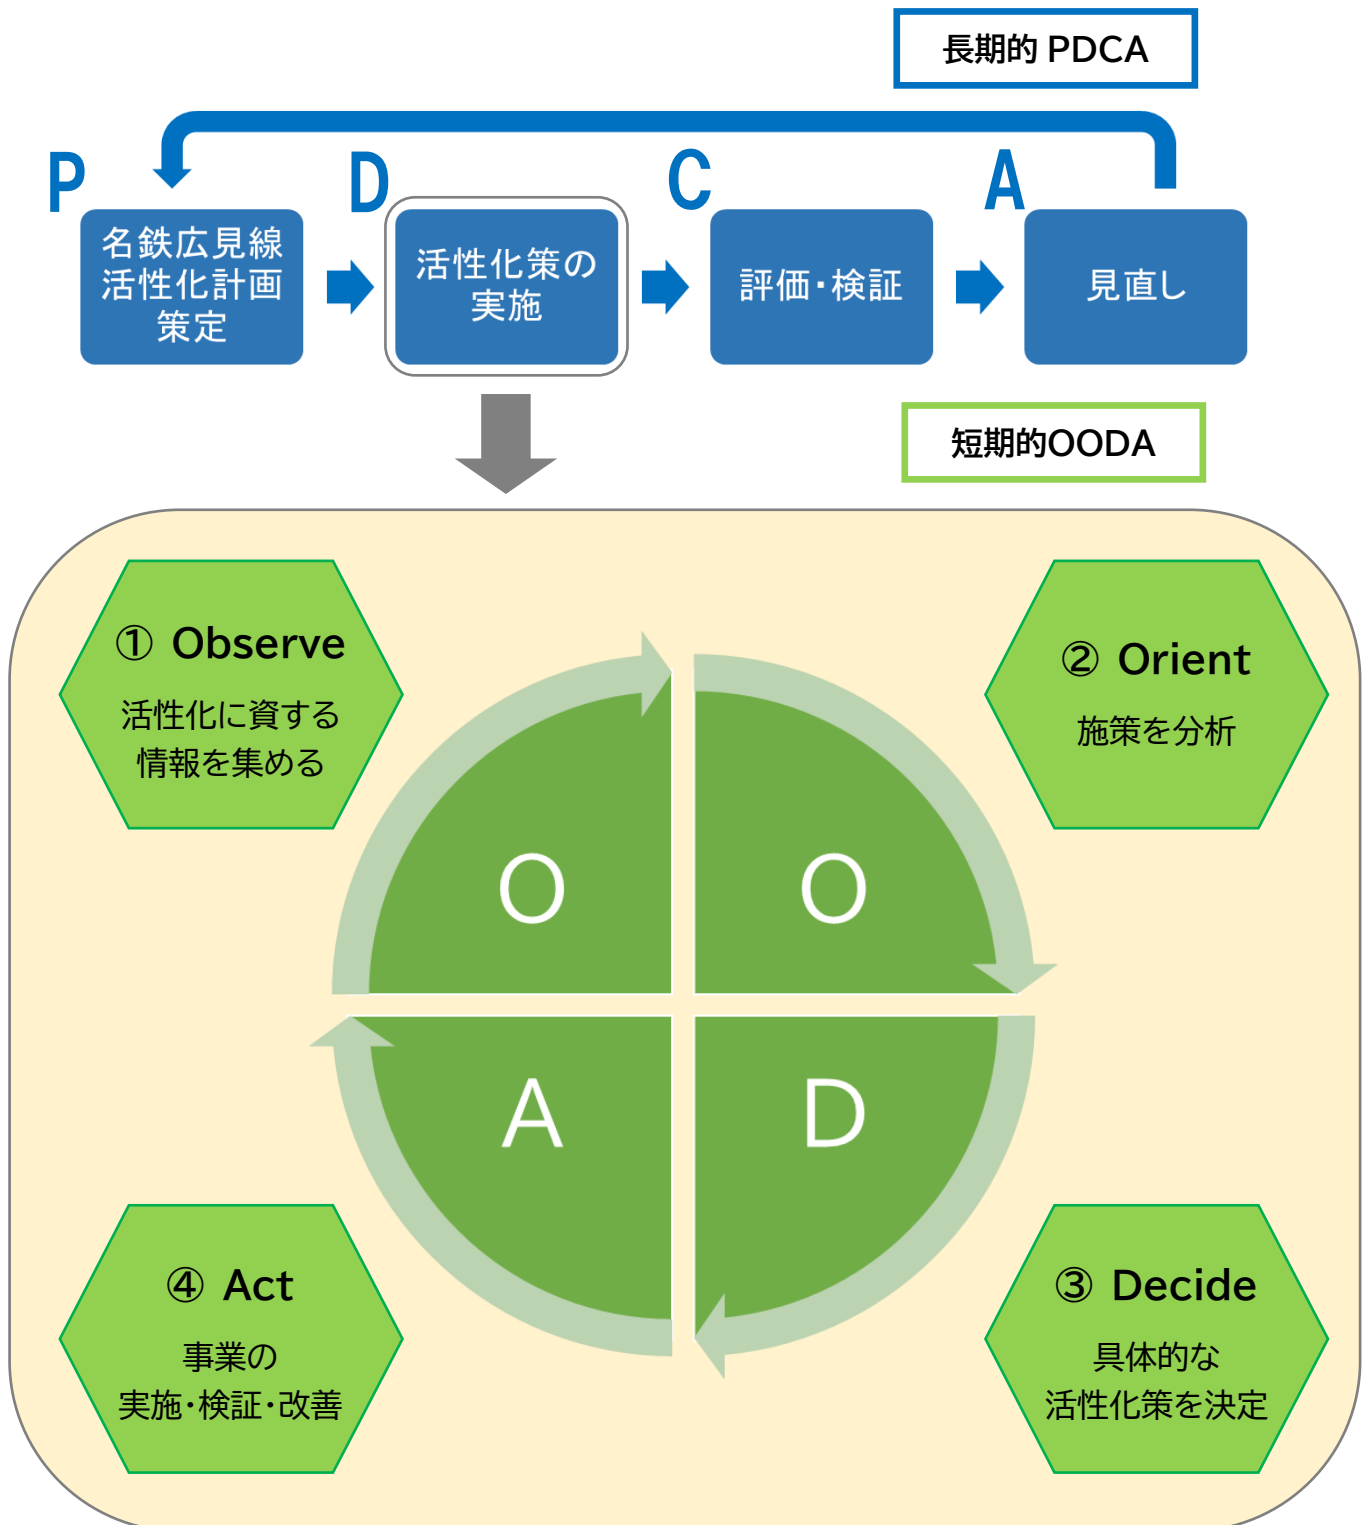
長期的 PDCA

P
名鉄広見線活性化計画策定

D
活性化策の実施

C
評価・検証

A
見直し

短期的OODA

① Observe
活性化に資する情報を集める

② Orient
施策を分析

O

O

A

D

④ Act
事業の実施・検証・改善

③ Decide
具体的な活性化策を決定